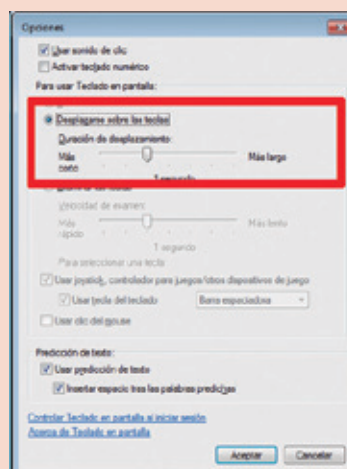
Opciones

Usar sonido de clic
Activar teclado numérico

Para usar Teclado en pantalla:

Desplazarse sobre las teclas
Duración de desplazamiento:
Más corto
Más largo
1 segundo

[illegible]
Velocidad de examen:
Más rápido
Más lento
1 segundo
Para seleccionar una tecla:
Usar joystick, controlador para juegos/otros dispositivos de juego
Usar tecla del teclado
Barra espaciadora
Usar clic del mouse

Predicción de texto:
Usar predicción de texto
Insertar espacio tras las palabras predichas

Controlar Teclado en pantalla al iniciar sesión
Acerca de Teclado en pantalla

Aceptar
Cancelar